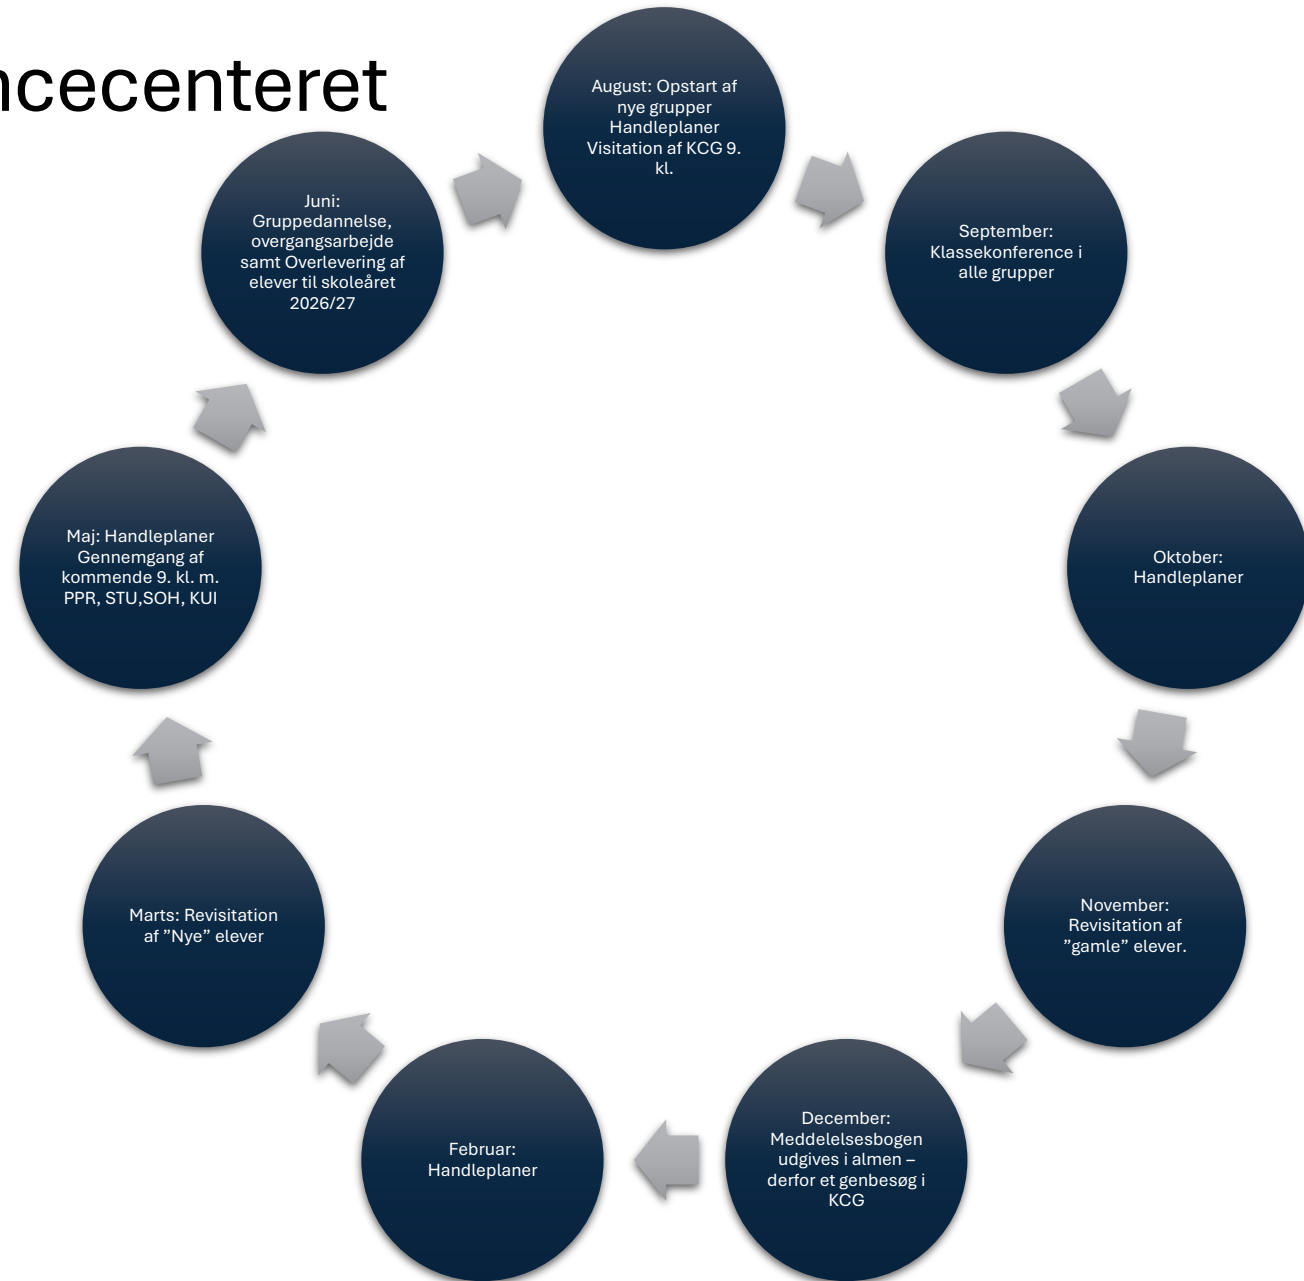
ncecenteret

August: Opstart af nye grupper Handleplaner Visitation af KCG 9. kl.

September: Klassekonference i alle grupper

Oktober: Handleplaner

November: Revisitation af "gamle" elever.

December: Meddelelsesbogen udgives i almen – derfor et genbesøg i KCG

Februar: Handleplaner

Marts: Revisitation af "Nye" elever

Maj: Handleplaner Gennemgang af kommende 9. kl. m. PPR, STU,SOH, KUI

Juni: Gruppedannelse, overgangsarbejde samt Overlevering af elever til skoleåret 2026/27